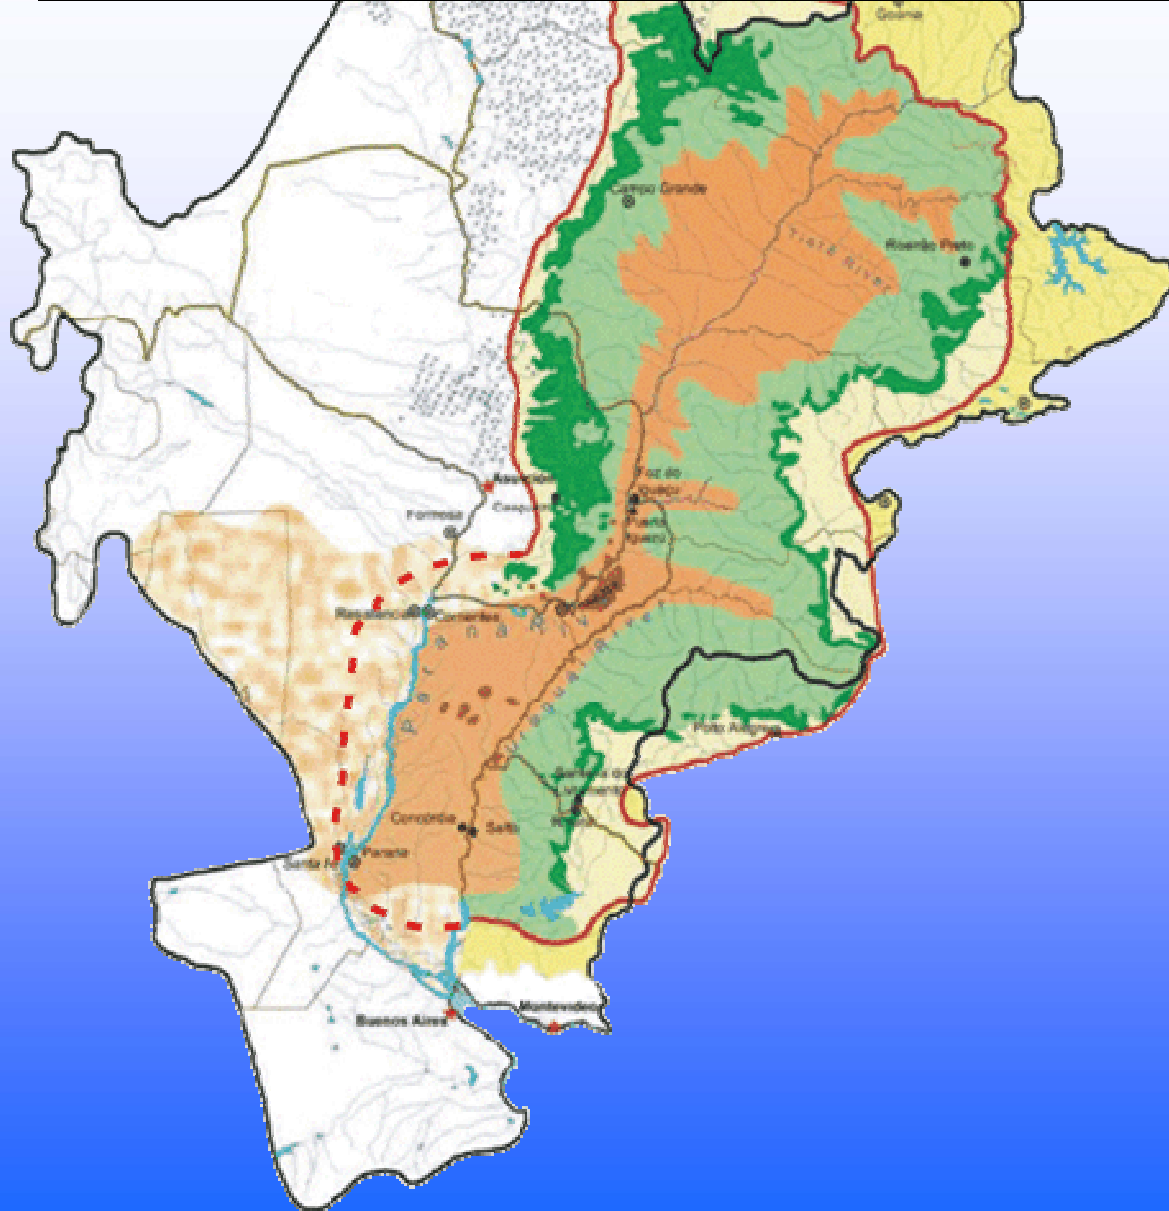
Goiania

Campo Grande

Tietê River

Ribeirão Preto

Asunción

Coaquazú

Foz do Iguaçu

Puerto Iguazú

Formosa

Resistencia

Corrientes

Paraná River

Uruguay River

Porto Alegre

Santana do Livramento

Concordia

Salto

Santa Fe

Paraná

Montevideo

Buenos Aires